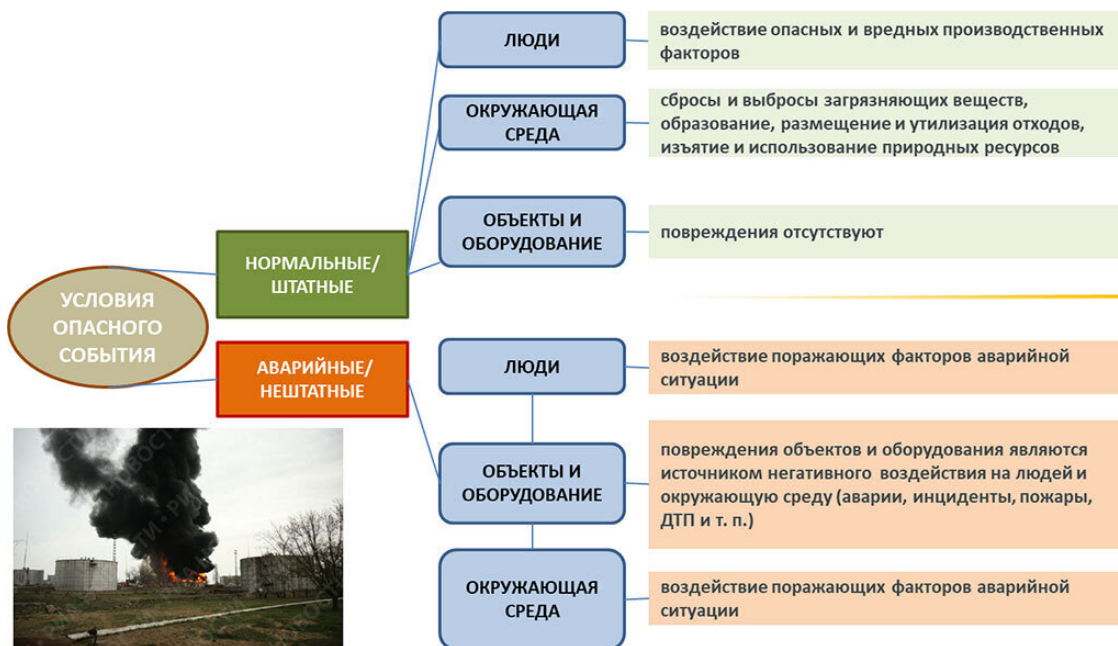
УСЛОВИЯ ОПАСНОГО СОБЫТИЯ

НОРМАЛЬНЫЕ/ ШТАТНЫЕ

ЛЮДИ

воздействие опасных и вредных производственных факторов

ОКРУЖАЮЩАЯ СРЕДА

сбросы и выбросы загрязняющих веществ, образование, размещение и утилизация отходов, изъятие и использование природных ресурсов

ОБЪЕКТЫ И ОБОРУДОВАНИЕ

повреждения отсутствуют

АВАРИЙНЫЕ/ НЕШТАТНЫЕ

ЛЮДИ

воздействие поражающих факторов аварийной ситуации

ОБЪЕКТЫ И ОБОРУДОВАНИЕ

повреждения объектов и оборудования являются источником негативного воздействия на людей и окружающую среду (аварии, инциденты, пожары, ДТП и т. п.)

ОКРУЖАЮЩАЯ СРЕДА

воздействие поражающих факторов аварийной ситуации

РИА НОВОСТИ